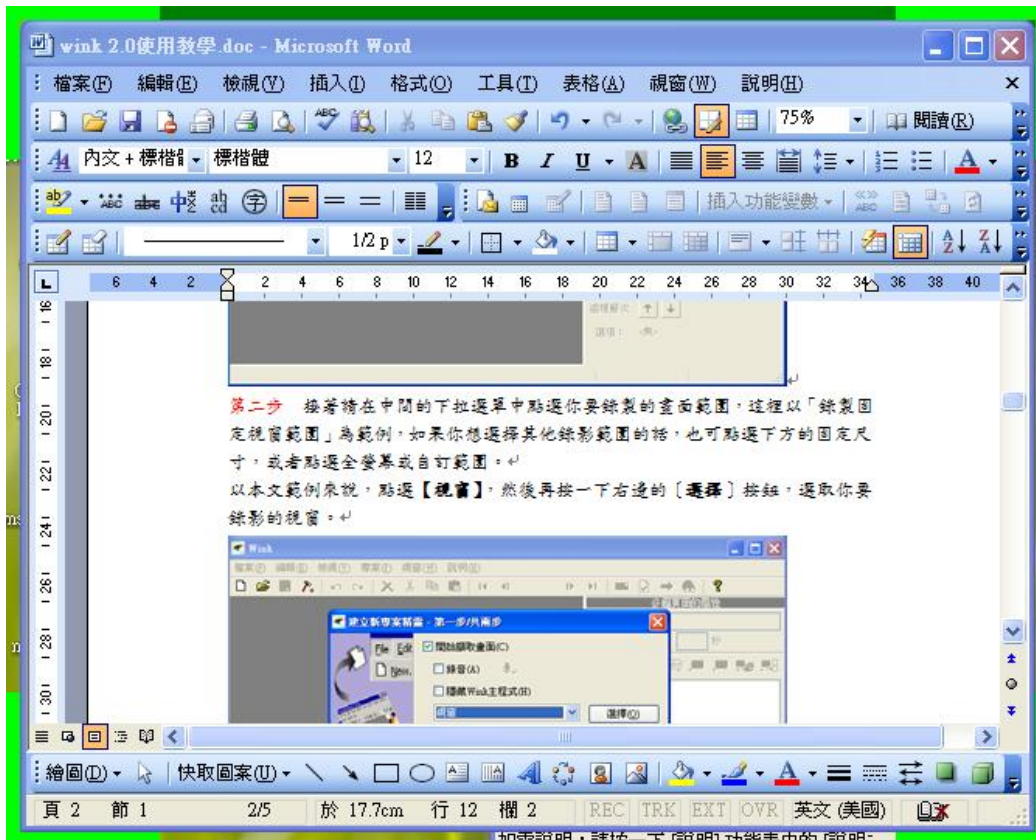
wink 2.0使用教學.doc - Microsoft Word

檔案(F) 編輯(E) 檢視(V) 插入(I) 格式(O) 工具(T) 表格(A) 視窗(W) 說明(H)

75% 閱讀(R)

內文 + 標楷 標楷體 12 B I U A

插入功能變數

1/2 p

6 4 2 2 4 6 8 10 12 14 16 18 20 22 24 26 28 30 32 34 36 38 40

16 18 20 22 24 26 28 30

第二步 接著請在中間的下拉選單中點選你要錄製的畫面範圍，這裡以「錄製固定視窗範圍」為範例，如果你想選擇其他錄影範圍的話，也可點選下方的固定尺寸，或者點選全螢幕或自訂範圍。

以本文範例來說，點選【視窗】，然後再按一下右邊的〔選擇〕按鈕，選取你要錄影的視窗。

Wink

建立新專案精靈 - 第一步/共兩步

File Edit New

開始擷取畫面(C)

錄音(A)

隱藏Wink主程式(H)

視窗

選擇(Q)

繪圖(D) 快取圖案(U)

頁 2 節 1 2/5 於 17.7cm 行 12 欄 2 REC TRK EXT OVR 英文 (美國)

如需說明，請按一下 [說明] 功能表中的 [說明]